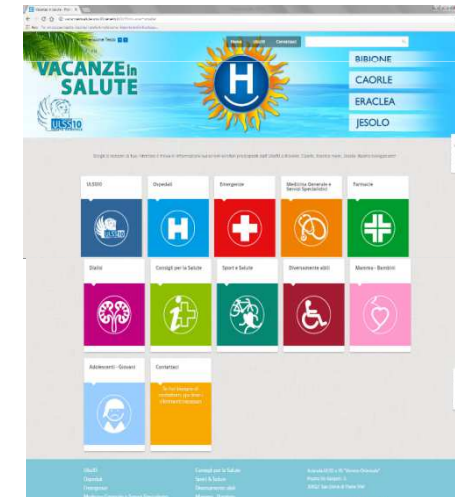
Vacanze in Salute - Port ×

Home ULSS10 Contatti

VACANZE In SALUTE

ULSS10

BIBIONE

CAORLE

ERACLEA

JESOLO

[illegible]

| ULSS10 | Ospedali | Emergenze | Medicina Generale e Servizi Specialistici | Farmacie |
|---|---|---|---|---|
| Dialisi | Consigli per la Salute | Sport e Salute | Diversamente abili | Mamma - Bambini |
| Adolescenti - Giovani | Contattaci | | | |

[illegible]

ULSS10
Ospedali
Emergenze

Consigli per la Salute
Sport & Salute
Diversamente abili

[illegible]